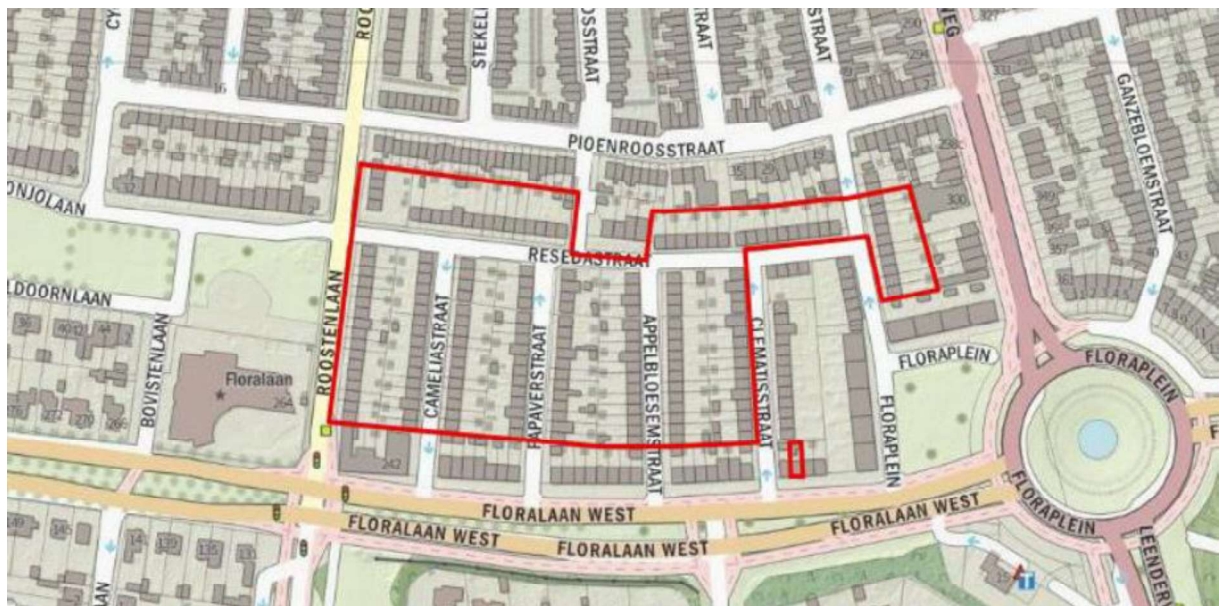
CY
ROO
STEKEL
OSSTRAAT
STRAAT
STRAAT
EG
PIOENROOSSTRAAT
GANZEBLOEMSTRAAT
ONJOLAAN
RESEDASTRAAT
LDOORNLAAN
ROOSTENLAAN
CAMELIASTRAAT
PAPAVERSTRAAT
APPELBLOESEMSTRAAT
CLEMATISSTRAAT
FLORAPLEIN
FLORAPLEIN
FLORAPLEIN
BOVISTENLAAN
Floralaan
264
242
FLORAPLEIN
FLORALAAN WEST
FLORALAAN WEST
FLORALAAN WEST
FLORALAAN WEST
LEENDER
135
139